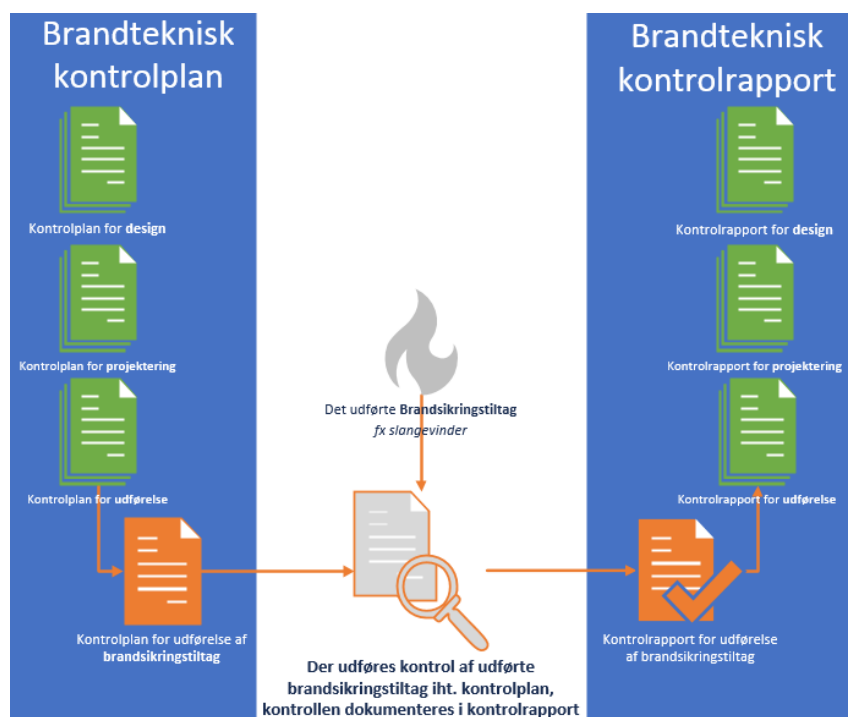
Brandteknisk kontrolplan

Kontrolplan for **design**

Kontrolplan for **projektering**

Kontrolplan for **udførelse**

Kontrolplan for udførelse af **brandsikringstiltag**

Det udførte **Brandsikringstiltag**
*fx slangevinder*

**Der udføres kontrol af udførte brandsikringstiltag iht. kontrolplan, kontrollen dokumenteres i kontrolrapport**

Brandteknisk kontrolrapport

Kontrolrapport for **design**

Kontrolrapport for **projektering**

Kontrolrapport for **udførelse**

Kontrolrapport for udførelse af brandsikringstiltag